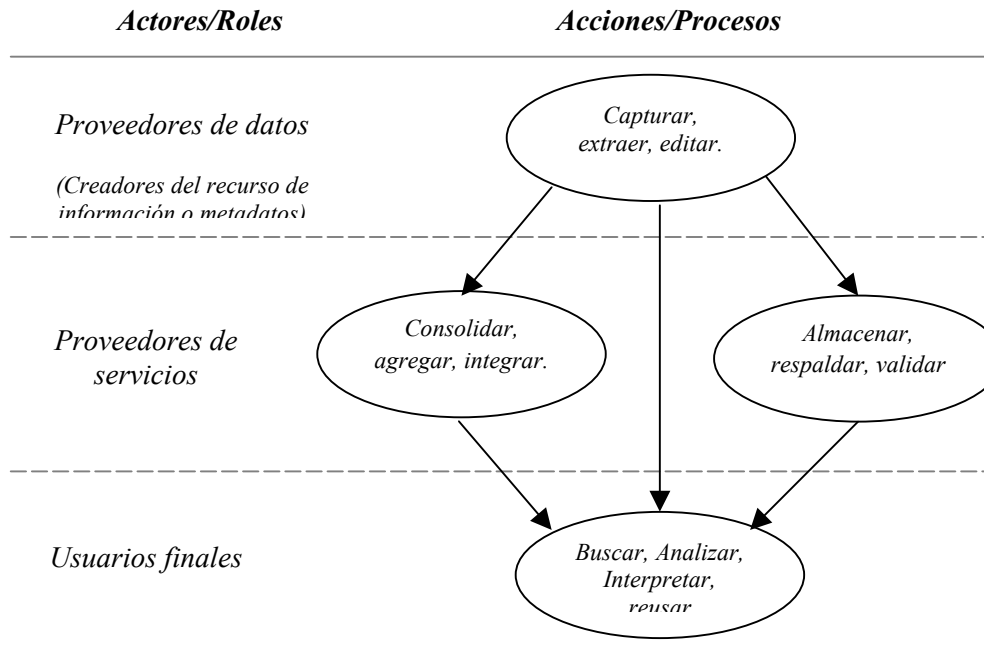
*Actores/Roles* *Acciones/Procesos*

*Proveedores de datos*

*(Creadores del recurso de información o metadatos)*

*Capturar, extraer, editar.*

*Proveedores de servicios*

*Consolidar, agregar, integrar.*

*Almacenar, respaldar, validar*

*Usuarios finales*

*Buscar, Analizar, Interpretar, reusar*